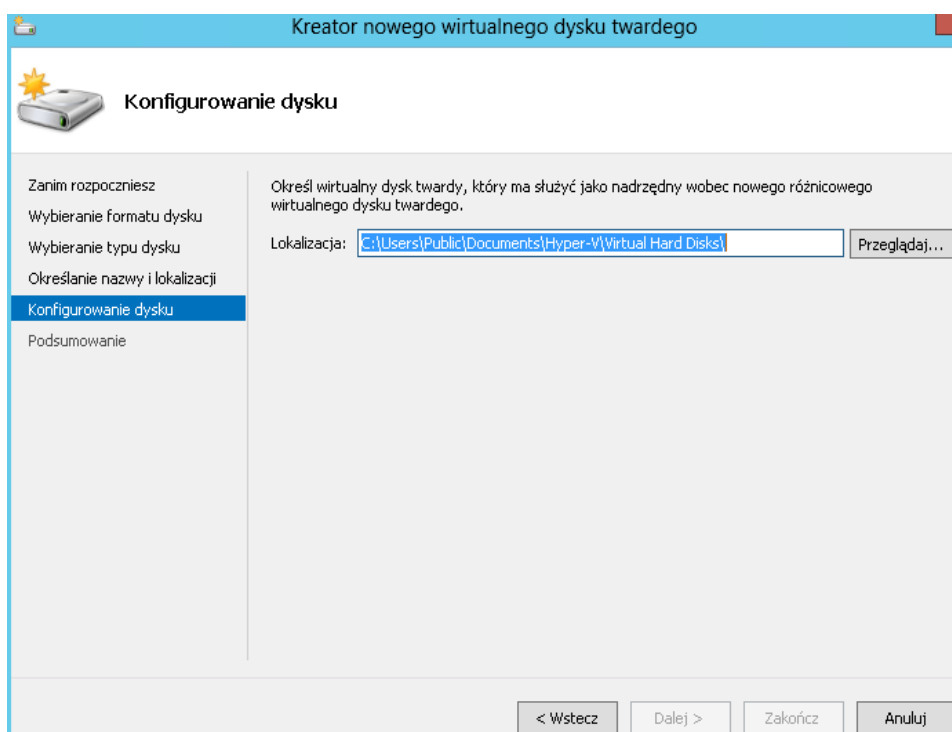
Kreator nowego wirtualnego dysku twardego

Konfigurowanie dysku

Zanim rozpoczniesz
Wybieranie formatu dysku
Wybieranie typu dysku
Określanie nazwy i lokalizacji
Konfigurowanie dysku
Podsumowanie

Określ wirtualny dysk twardy, który ma służyć jako nadrzędny wobec nowego różnicowego wirtualnego dysku twardego.

Lokalizacja: C:\Users\Public\Documents\Hyper-V\Virtual Hard Disks\ Przeglądaj...

< Wstecz Dalej > Zakończ Anuluj